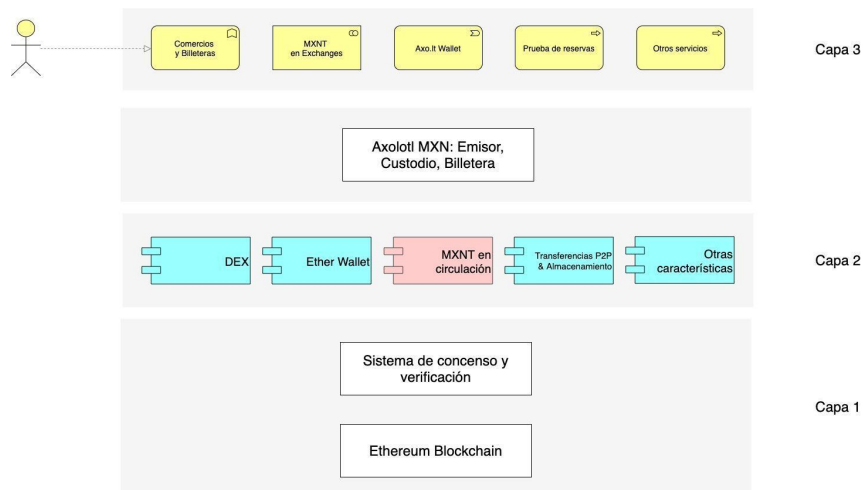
Comercios y Billeteras

MXNT en Exchanges

Axo.lt Wallet

Prueba de reservas

Otros servicios

Capa 3

Axolotl MXN: Emisor, Custodio, Billetera

DEX

Ether Wallet

MXNT en circulación

Transferencias P2P & Almacenamiento

Otras características

Capa 2

Sistema de concenso y verificación

Ethereum Blockchain

Capa 1